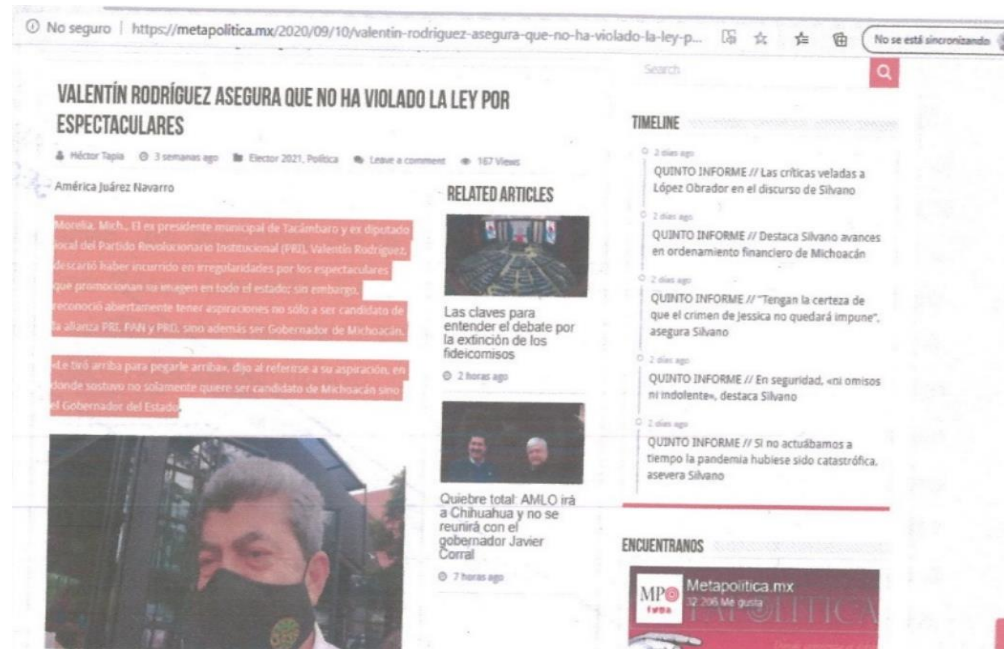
No seguro | https://metapolitica.mx/2020/09/10/valentin-rodriguez-asegura-que-no-ha-violado-la-ley-p...

No se está sincronizando

Search

VALENTÍN RODRÍGUEZ ASEGURA QUE NO HA VIOLADO LA LEY POR ESPECTACULARES

Héctor Tapia 3 semanas ago Elector 2021, Política Leave a comment 167 Views

América Juárez Navarro

Morelia, Mich., El ex presidente municipal de Tacámbaro y ex diputado local del Partido Revolucionario Institucional (PRI), Valentín Rodríguez, descartó haber incurrido en irregularidades por los espectaculares que promocionan su imagen en todo el estado; sin embargo, reconoció abiertamente tener aspiraciones no sólo a ser candidato de la alianza PRI, PAN y PRD, sino además ser Gobernador de Michoacán.

«Le tiró arriba para pegarle arriba», dijo al referirse a su aspiración, en donde sostuvo no solamente quiere ser candidato de Michoacán sino el Gobernador del Estado.

RELATED ARTICLES

Las claves para entender el debate por la extinción de los fideicomisos

2 horas ago

Quiebre total: AMLO irá a Chihuahua y no se reunirá con el gobernador Javier Corral

7 horas ago

TIMELINE

2 días ago
QUINTO INFORME // Las críticas veladas a López Obrador en el discurso de Silvano

2 días ago
QUINTO INFORME // Destaca Silvano avances en ordenamiento financiero de Michoacán

2 días ago
QUINTO INFORME // "Tengan la certeza de que el crimen de Jessica no quedará impune", asegura Silvano

2 días ago
QUINTO INFORME // En seguridad, «ni omisos ni indolente», destaca Silvano

2 días ago
QUINTO INFORME // Si no actuábamos a tiempo la pandemia hubiese sido catastrófica, asevera Silvano

ENCUENTRANOS

MPO
Metapolitica.mx
32.206 Me gusta